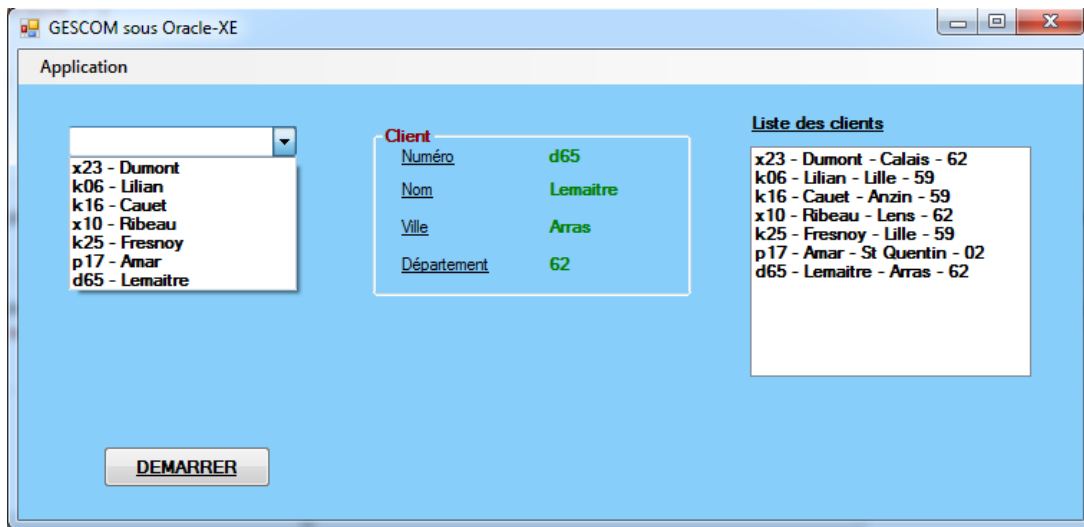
GESCOM sous Oracle-XE

Application

x23 - Dumont
k06 - Lilian
k16 - Cauet
x10 - Ribeau
k25 - Fresnoy
p17 - Amar
d65 - Lemaitre

Client
Numéro d65
Nom Lemaitre
Ville Arras
Département 62

Liste des clients
x23 - Dumont - Calais - 62
k06 - Lilian - Lille - 59
k16 - Cauet - Anzin - 59
x10 - Ribeau - Lens - 62
k25 - Fresnoy - Lille - 59
p17 - Amar - St Quentin - 02
d65 - Lemaitre - Arras - 62

DEMARRER